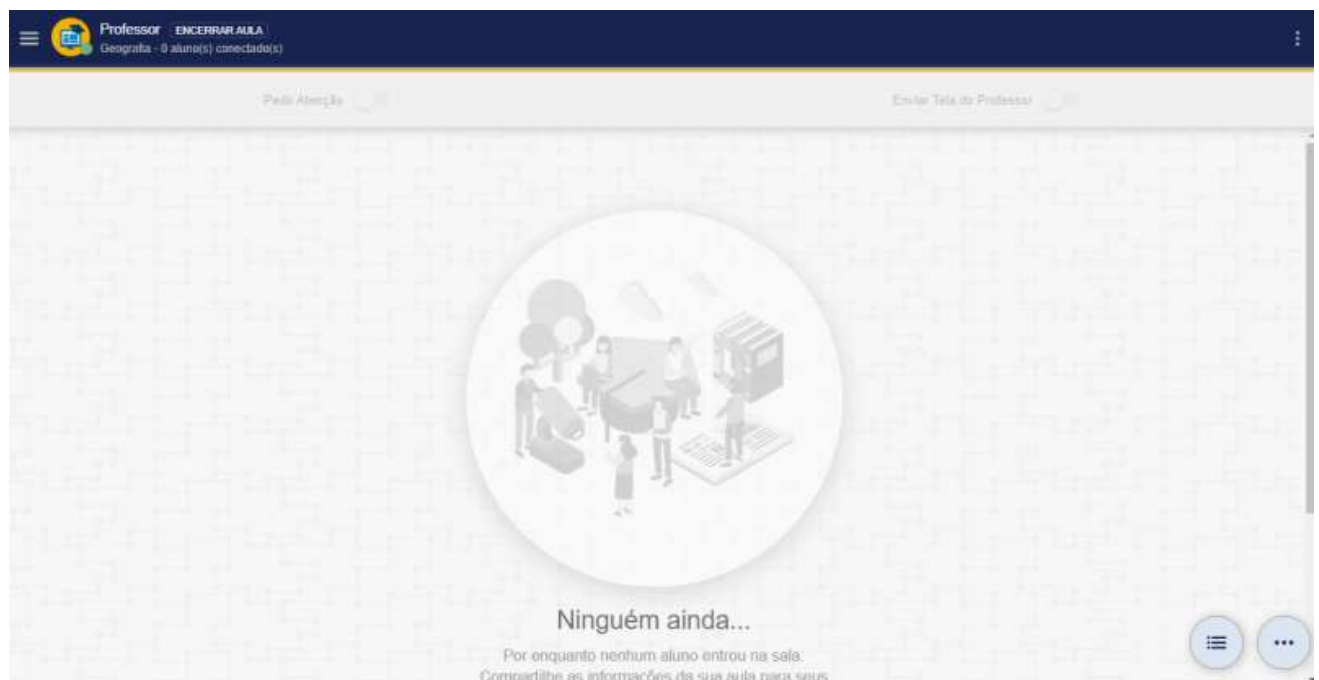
Professor ENCERRAR AULA
Geografia - 0 aluno(s) conectado(s)

Pedir Atenção

Enviar Tela do Professor

Ninguém ainda...

Por enquanto nenhum aluno entrou na sala.
Compartilhe as informações da sua aula para seus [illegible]